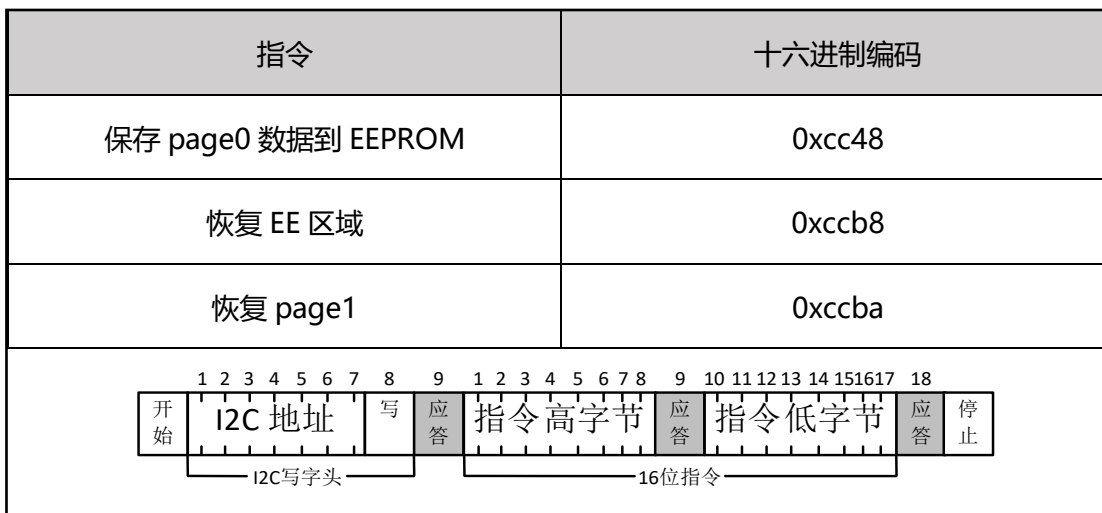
| 指令 | 十六进制编码 |
|---|---|
| 保存 page0 数据到 EEPROM | 0xcc48 |
| 恢复 EE 区域 | 0xccb8 |
| 恢复 page1 | 0xccba |

1 2 3 4 5 6 7 8 9 1 2 3 4 5 6 7 8 9 10 11 12 13 14 15 16 17 18

开始 I2C 地址 写 应答 指令高字节 应答 指令低字节 应答 停止

I2C写字头

16位指令